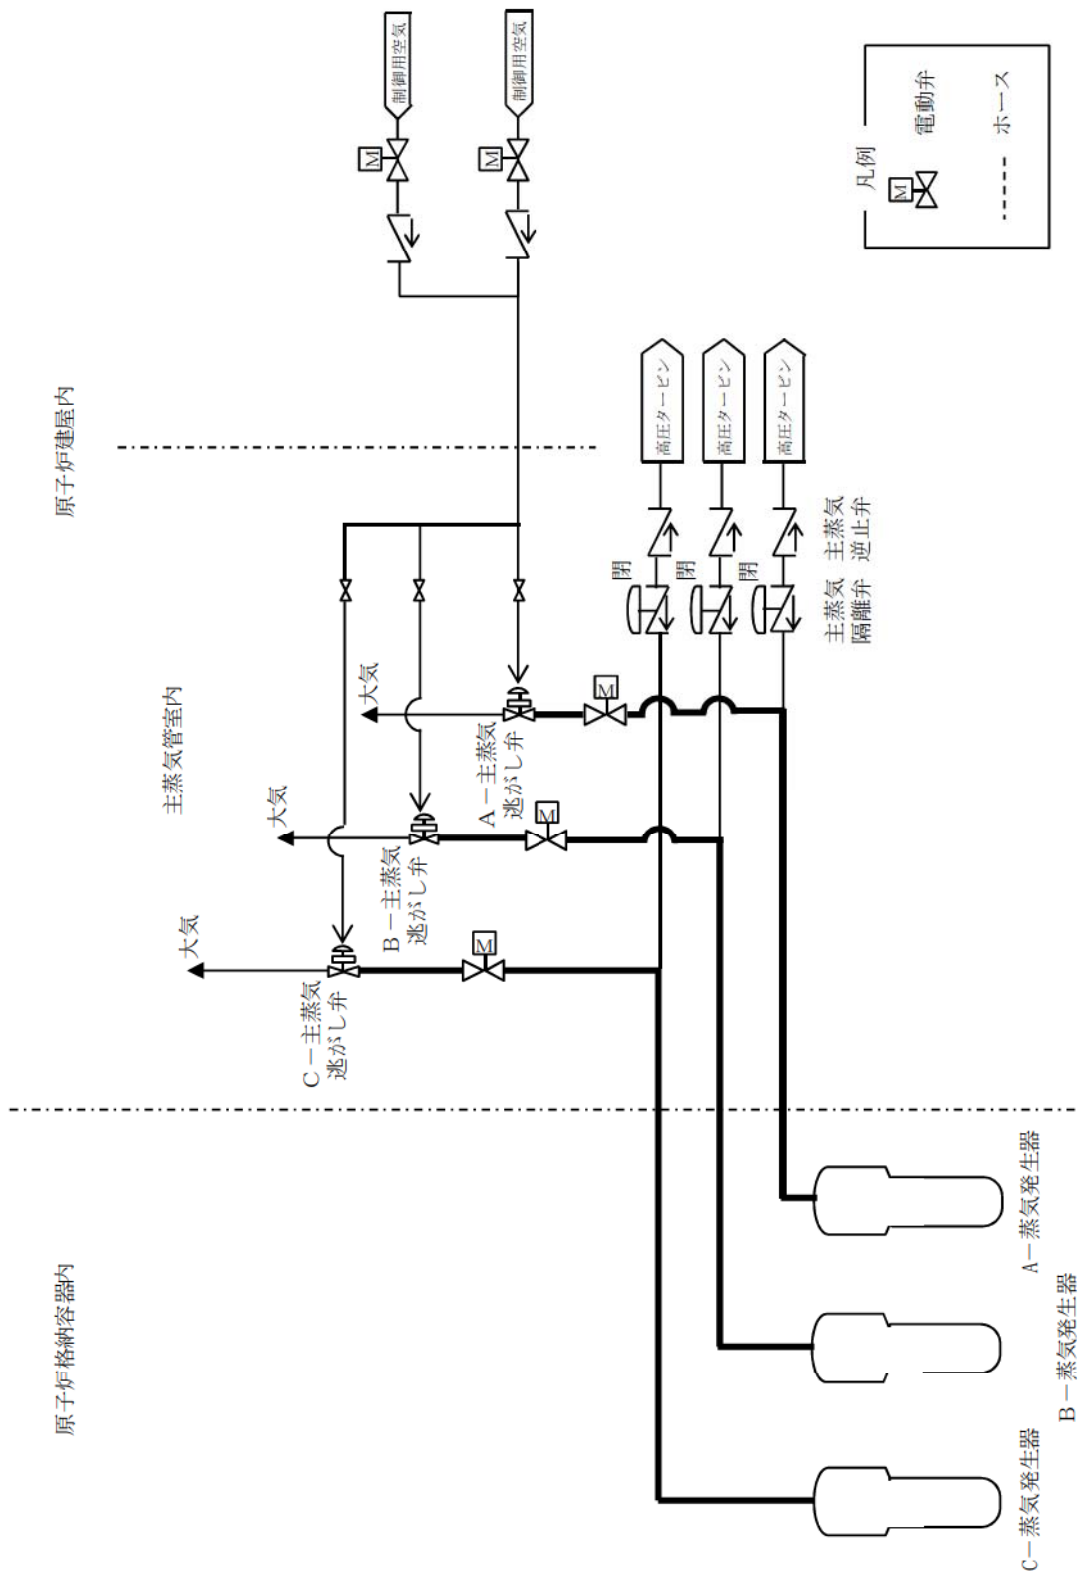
制御用空気
制御用空気
M
M

凡例
M
電動弁
ホース

原子炉建屋内

高圧タービン
高圧タービン
高圧タービン

閉
閉
閉

主蒸気 隔離弁
主蒸気 逆止弁

主蒸気管室内

大気
M
A－主蒸気 逃がし弁

大気
M
B－主蒸気 逃がし弁

大気
M
C－主蒸気 逃がし弁

原子炉格納容器内

A－蒸気発生器
B－蒸気発生器
C－蒸気発生器